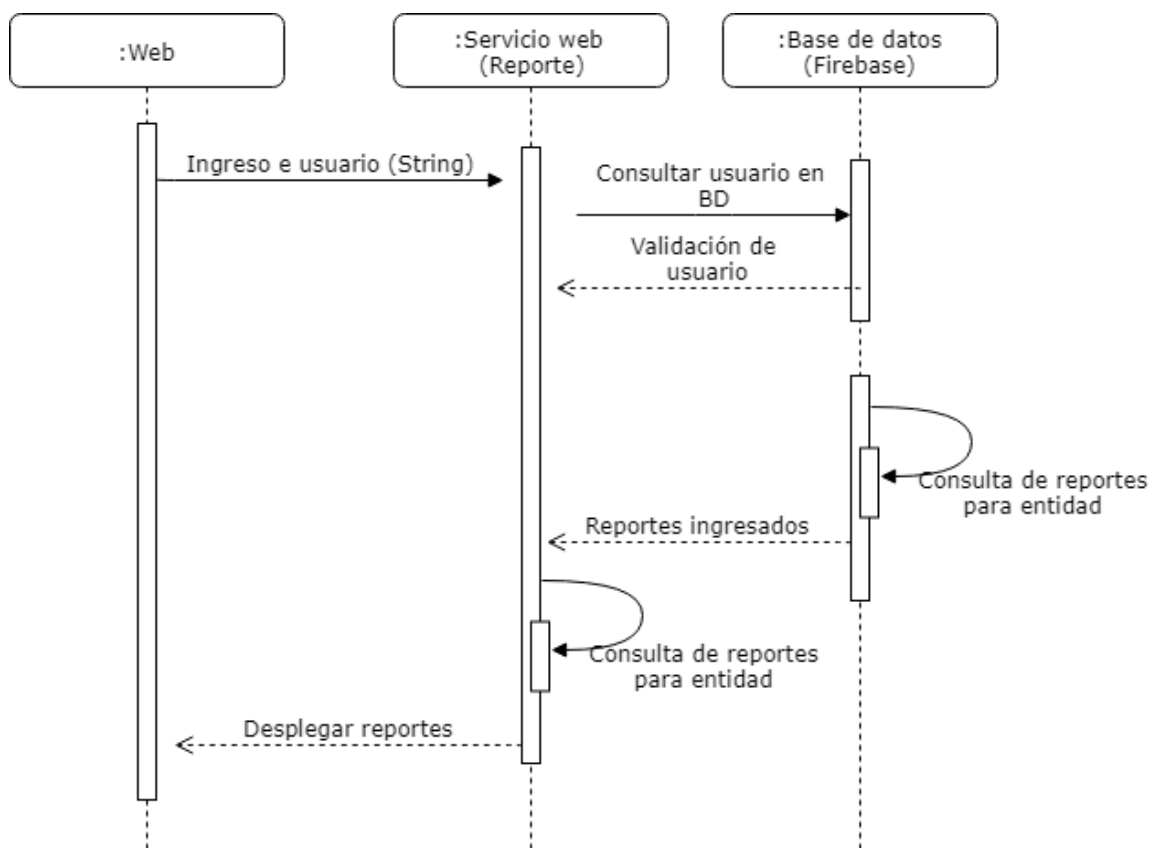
:Web

:Servicio web (Reporte)

:Base de datos (Firebase)

Ingreso e usuario (String)

Consultar usuario en BD

Validación de usuario

Consulta de reportes para entidad

Reportes ingresados

Consulta de reportes para entidad

Desplegar reportes